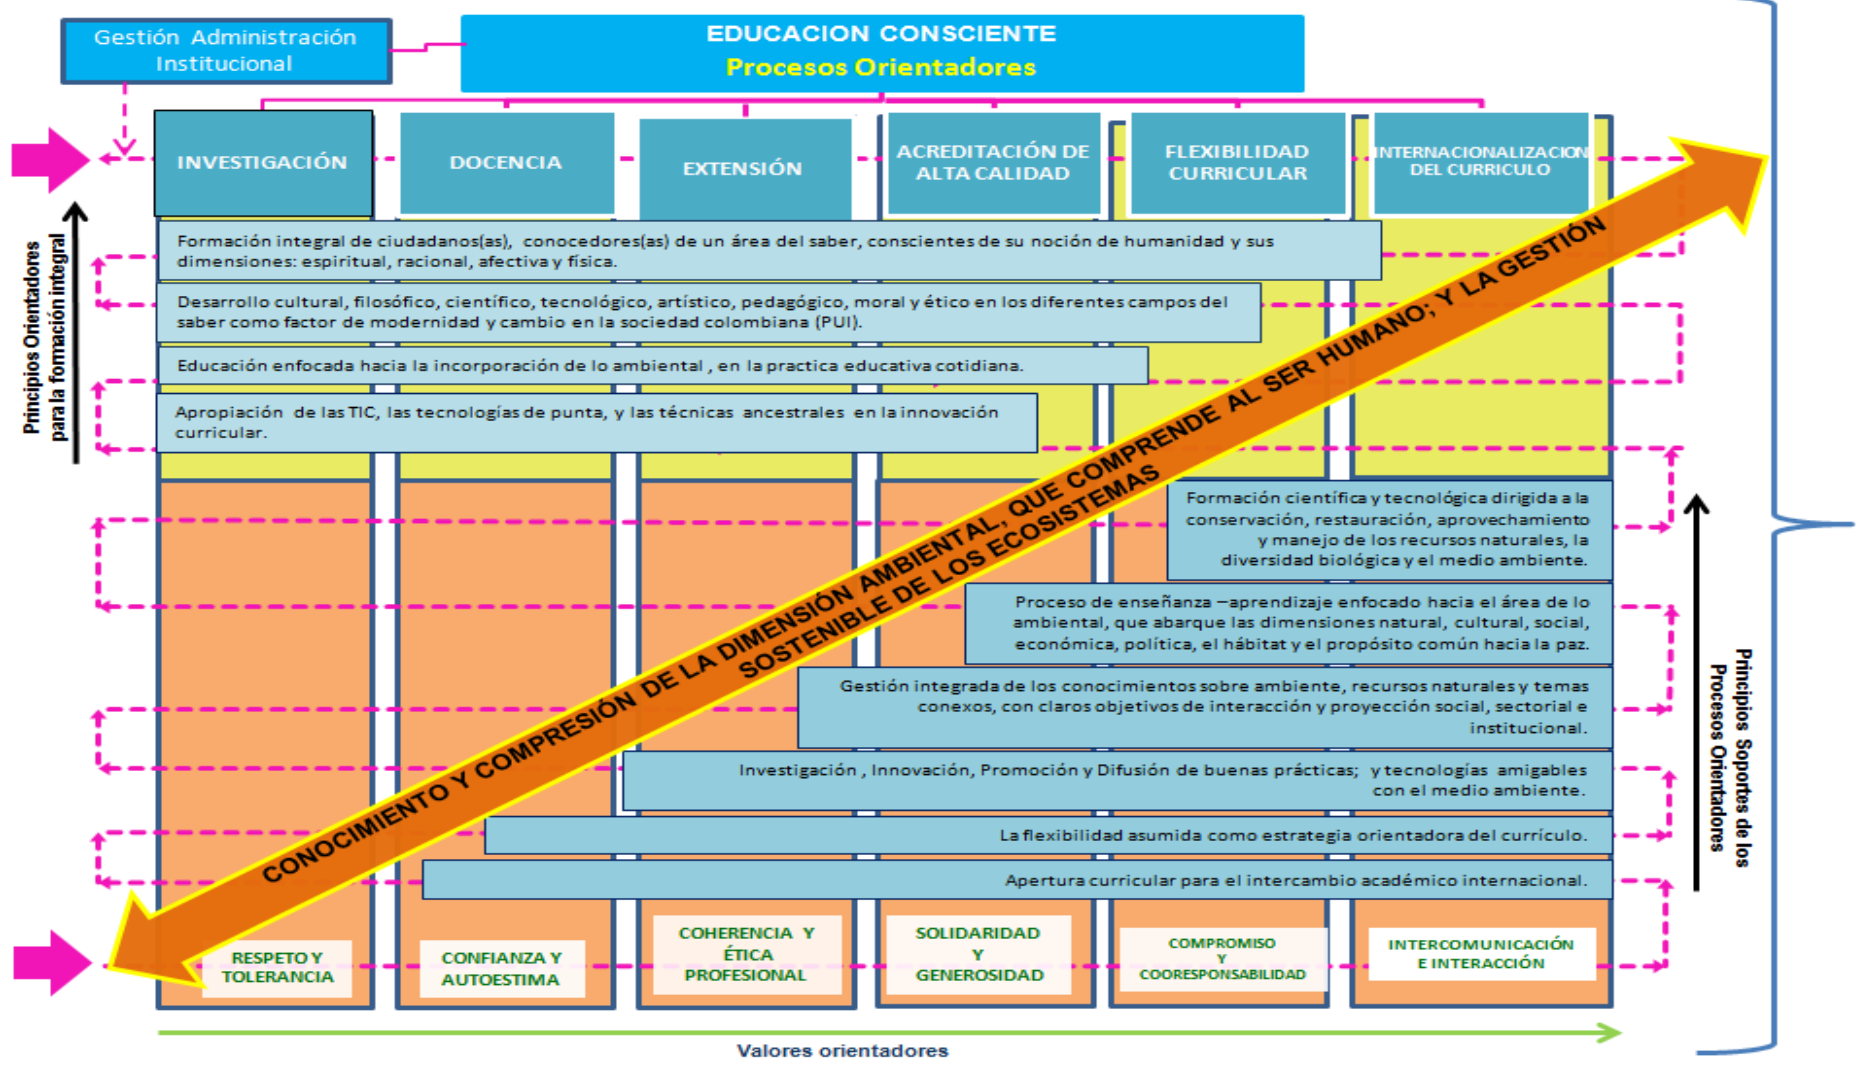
Gestión Administración Institucional

EDUCACION CONSCIENTE
Procesos Orientadores

INVESTIGACIÓN

DOCENCIA

EXTENSIÓN

ACREDITACIÓN DE ALTA CALIDAD

FLEXIBILIDAD CURRICULAR

INTERNACIONALIZACION DEL CURRICULO

Principios Orientadores para la formación integral

Formación integral de ciudadanos(as), conocedores(as) de un área del saber, conscientes de su noción de humanidad y sus dimensiones: espiritual, racional, afectiva y física.

Desarrollo cultural, filosófico, científico, tecnológico, artístico, pedagógico, moral y ético en los diferentes campos del saber como factor de modernidad y cambio en la sociedad colombiana (PUI).

Educación enfocada hacia la incorporación de lo ambiental , en la practica educativa cotidiana.

Apropiación de las TIC, las tecnologías de punta, y las técnicas ancestrales en la innovación curricular.

CONOCIMIENTO Y COMPRESIÓN DE LA DIMENSIÓN AMBIENTAL, QUE COMPRENDE AL SER HUMANO; Y LA GESTIÓN SOSTENIBLE DE LOS ECOSISTEMAS

Formación científica y tecnológica dirigida a la conservación, restauración, aprovechamiento y manejo de los recursos naturales, la diversidad biológica y el medio ambiente.

Proceso de enseñanza –aprendizaje enfocado hacia el área de lo ambiental, que abarque las dimensiones natural, cultural, social, económica, política, el hábitat y el propósito común hacia la paz.

Gestión integrada de los conocimientos sobre ambiente, recursos naturales y temas conexos, con claros objetivos de interacción y proyección social, sectorial e institucional.

Investigación , Innovación, Promoción y Difusión de buenas prácticas; y tecnologías amigables con el medio ambiente.

La flexibilidad asumida como estrategia orientadora del currículo.

Apertura curricular para el intercambio académico internacional.

Principios Soportes de los Procesos Orientadores

RESPETO Y TOLERANCIA

CONFIANZA Y AUTOESTIMA

COHERENCIA Y ÉTICA PROFESIONAL

SOLIDARIDAD Y GENEROSIDAD

COMPROMISO Y COORESPONSABILIDAD

INTERCOMUNICACIÓN E INTERACCIÓN

Valores orientadores